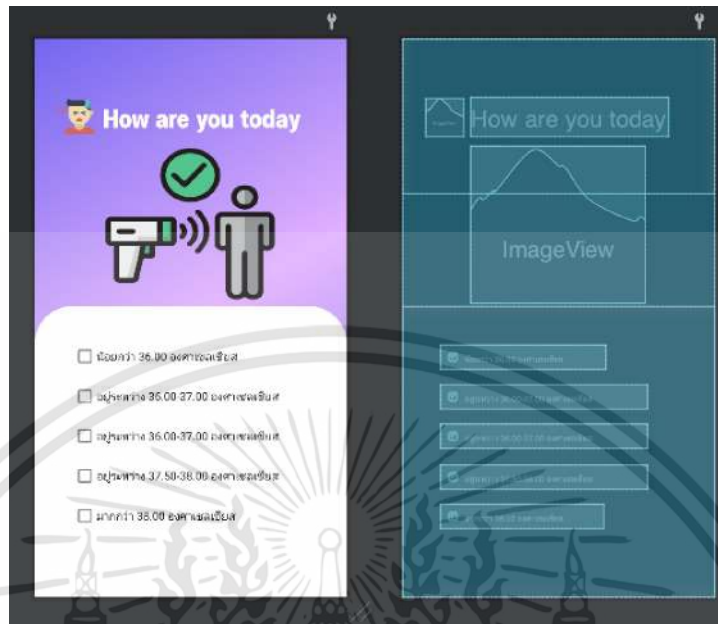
How are you today

น้อยกว่า 36.00 องศาเซลเซียส

อยู่ระหว่าง 36.00-37.00 องศาเซลเซียส

อยู่ระหว่าง 36.00-37.00 องศาเซลเซียส

อยู่ระหว่าง 37.50-38.00 องศาเซลเซียส

มากกว่า 38.00 องศาเซลเซียส

How are you today

ImageView

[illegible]

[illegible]

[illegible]

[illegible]

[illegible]